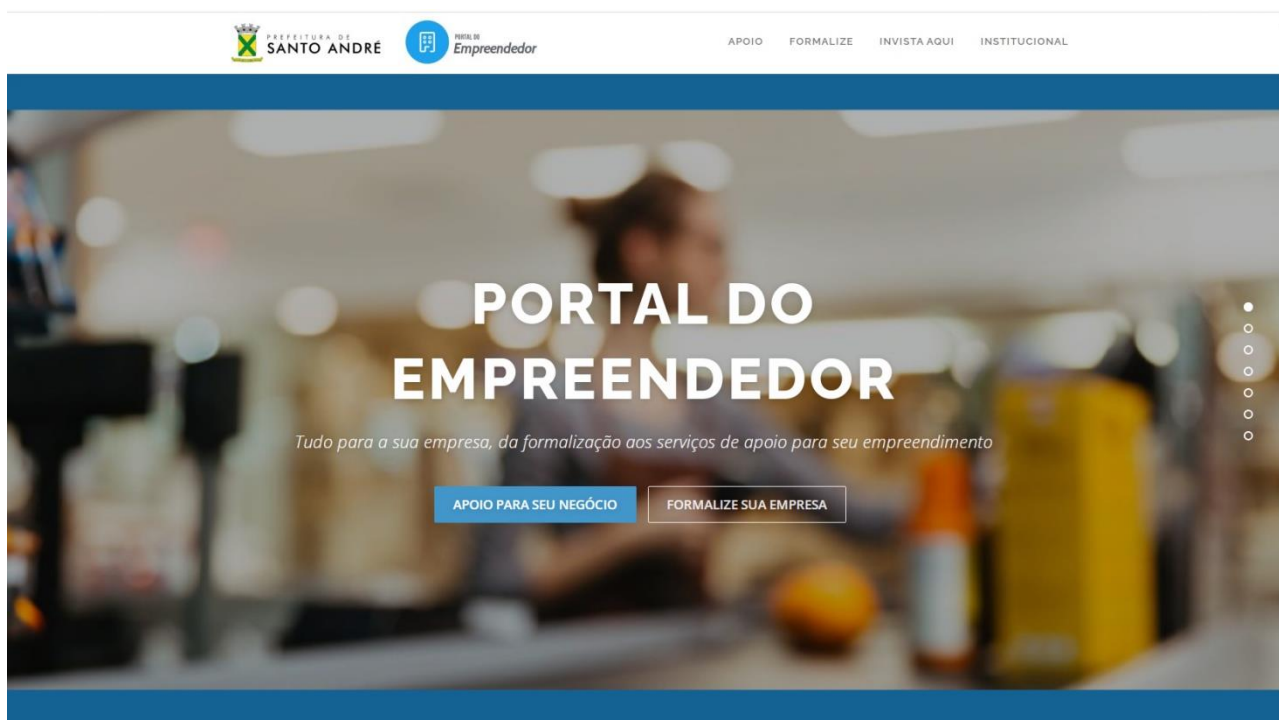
PREFEITURA DE SANTO ANDRÉ

PORTAL DO Empreendedor

APOIO FORMALIZE INVISTA AQUI INSTITUCIONAL

PORTAL DO EMPREENDEDOR

Tudo para a sua empresa, da formalização aos serviços de apoio para seu empreendimento

APOIO PARA SEU NEGÓCIO

FORMALIZE SUA EMPRESA